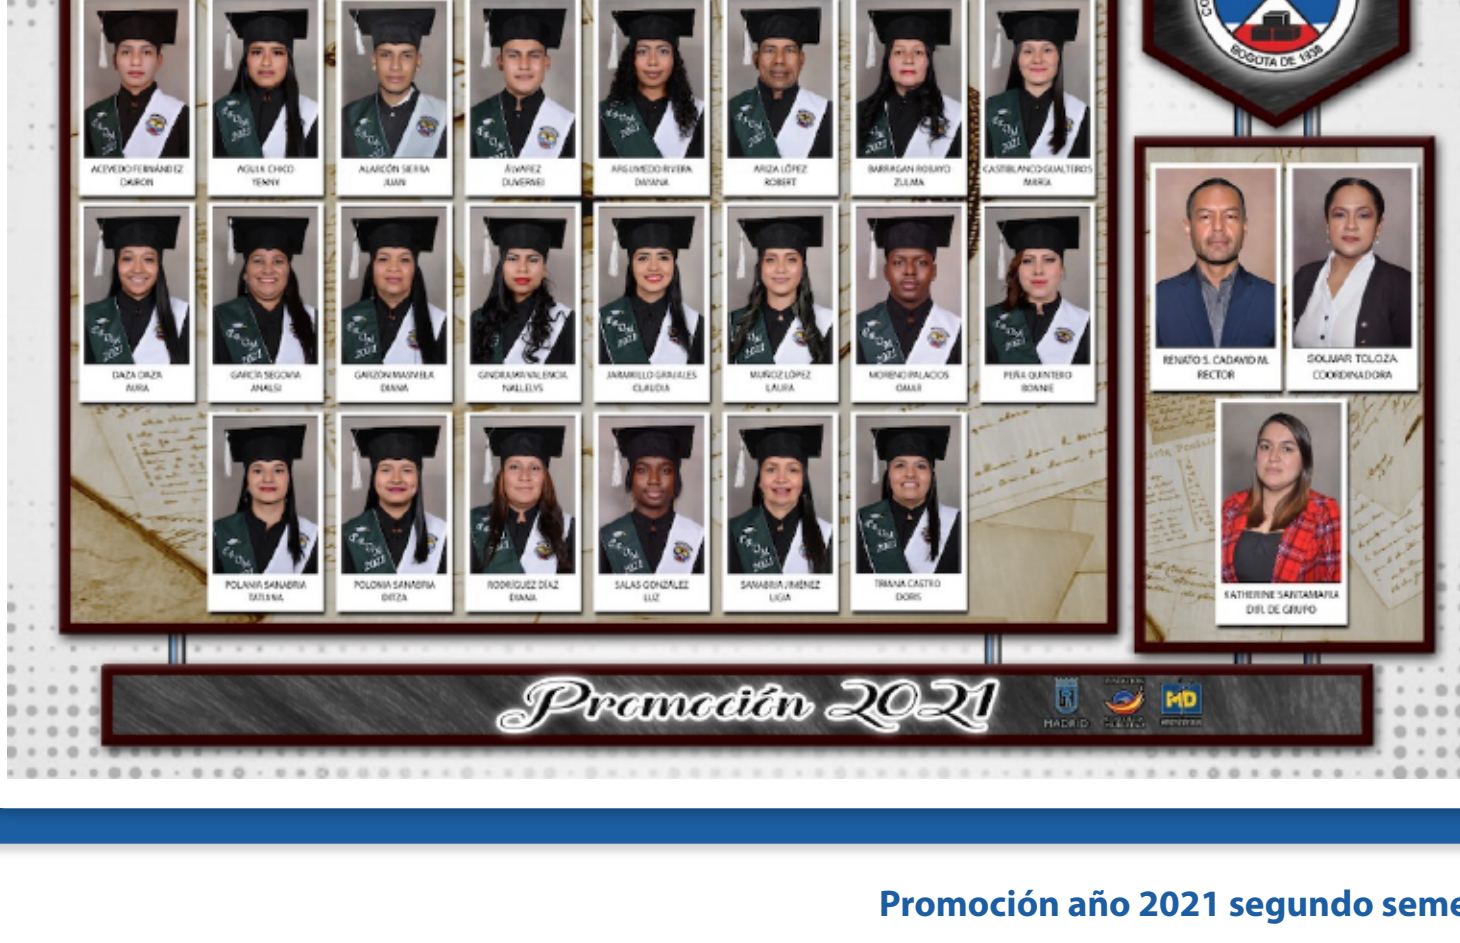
BOGOTA DE 1938

ACEVEDO FERNÁNDEZ DAIRON

AGUA CHICO YENNY

ALARCÓN SIERRA JUAN

ÁLVAREZ DUVERNEI

ARGUMEDO RIVERA DAYANA

ARIZA LÓPEZ ROBERT

BARRAGAN ROJAYO ZULMA

CASTIBLANCO GUALTEROS MARIA

DAZA DAZA AURA

GARCÍA SEGOVIA ANALSI

GARZON MASMELA DIANA

GINDRAJAM VALENCIA NALLELYS

JARAMILLO GRAVALES CLAUDIA

MUÑOZ LÓPEZ LAURA

MORENO PALACIOS OMAR

PEÑA QUINTERO BONNIE

POLANIA SANABRIA TATIANA

POLONIA SANABRIA DITZA

RODRIGUEZ DIAZ DIANA

SALAS GONZALEZ LUZ

SANABRIA JIMENEZ LIGIA

TRIANA CASTRO DORIS

RENATO S. CADAVID M. RECTOR

SOLMAR TOLOZA COORDINADORA

KATHERINE SANTAMARIA DIR. DE GRUPO

Promoción 2021

MADRID

MD

Promoción año 2021 segundo seme